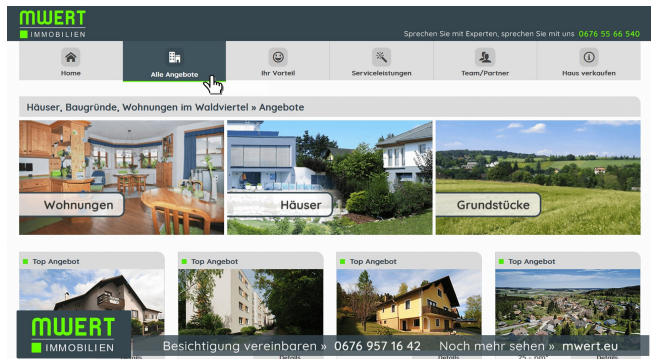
MWERT
IMMOBILIEN

Sprechen Sie mit Experten, sprechen Sie mit uns 0676 55 66 540

Home
Alle Angebote
Ihr Vorteil
Serviceleistungen
Team/Partner
Haus verkaufen

Häuser, Baugründe, Wohnungen im Waldviertel » Angebote

Wohnungen
Häuser
Grundstücke

Top Angebot
Top Angebot
Top Angebot
Top Angebot

MWERT
IMMOBILIEN

Besichtigung vereinbaren » 0676 957 16 42 Noch mehr sehen » mwert.eu